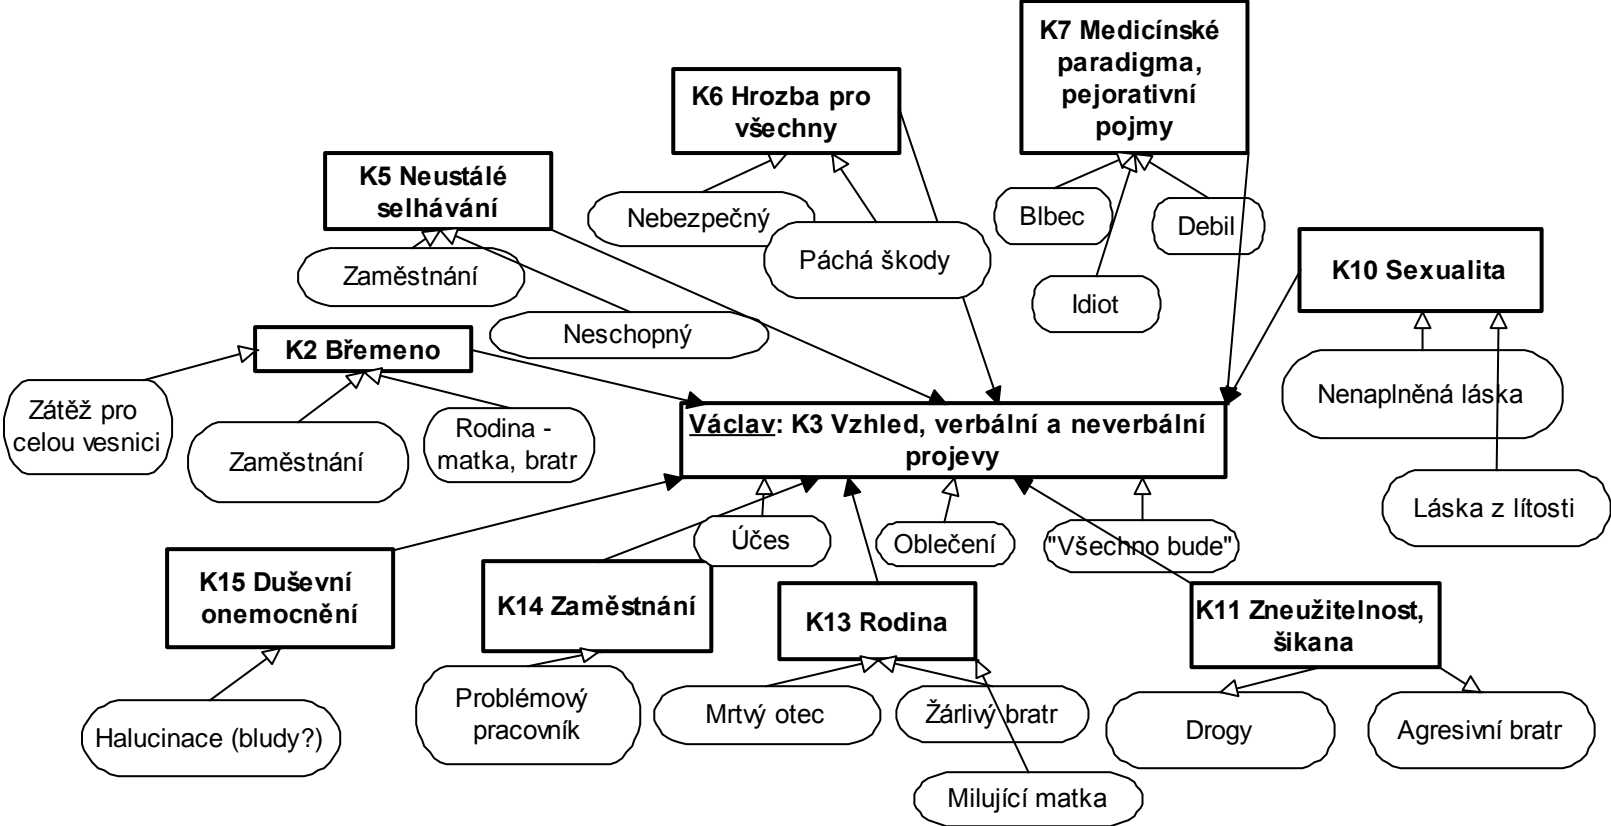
K7 Medicínské paradigma, pejorativní pojmy

K6 Hrozba pro všechny

K5 Neustálé selhávání

Nebezpečný

Blbec

Debil

Páchá škody

K10 Sexualita

Zaměstnání

Idiot

Neschopný

K2 Břemeno

Nenaplněná láska

Zátěž pro celou vesnici

Zaměstnání

Rodina - matka, bratr

Václav: K3 Vzhled, verbální a neverbální projevy

Láska z lítosti

Účes

Oblečení

"Všechno bude"

K15 Duševní onemocnění

K14 Zaměstnání

K13 Rodina

K11 Zneužitelnost, šikana

Problémový pracovník

Mrtvý otec

Žárlivý bratr

Drogy

Agresivní bratr

Halucinace (bludy?)

Milující matka